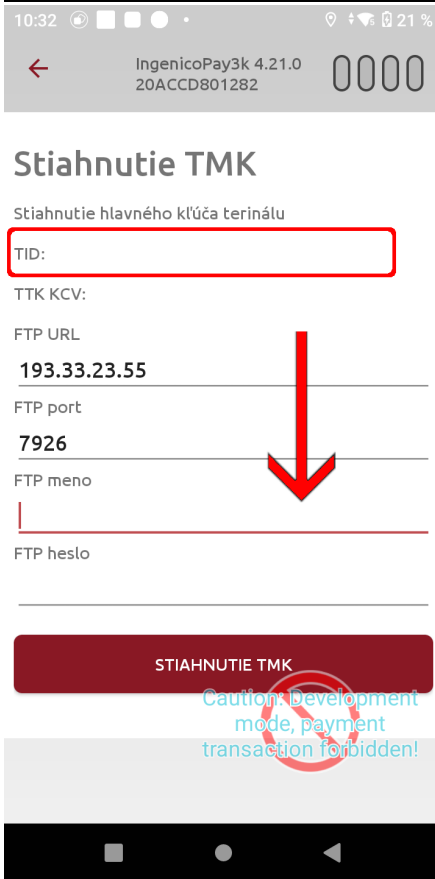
10:32 21 %

IngenicoPay3k 4.21.0
20ACCD801282

0000

Stiahnutie TMK

Stiahnutie hlavného kľúča terinálu

TID:

TTK KCV:

FTP URL
193.33.23.55

FTP port
7926

FTP meno

FTP heslo

STIAHNUTIE TMK

Caution: Development mode, payment transaction forbidden!